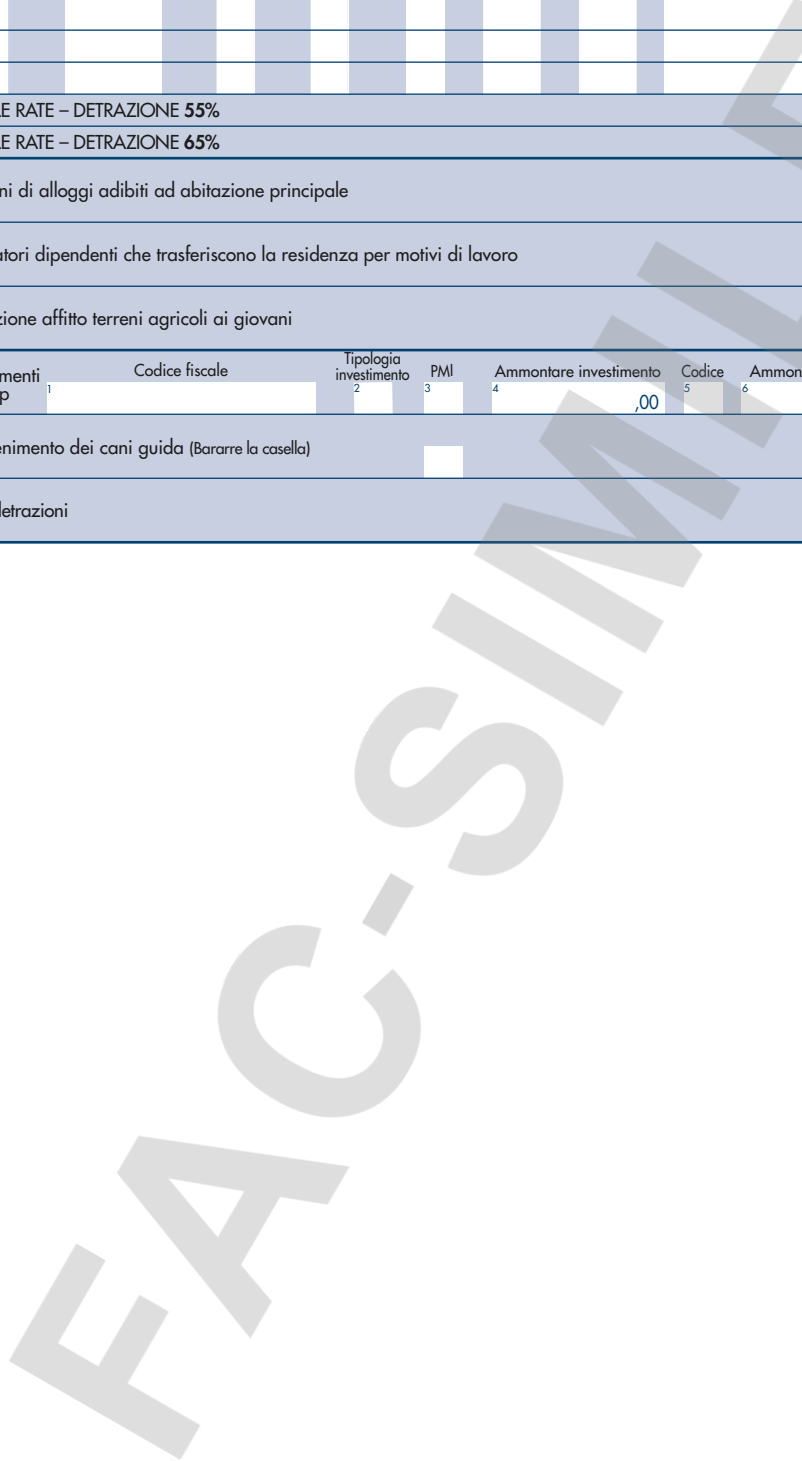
E RATE – DETRAZIONE 55%
E RATE – DETRAZIONE 65%

ni di alloggi adibiti ad abitazione principale

atori dipendenti che trasferiscono la residenza per motivi di lavoro

zione affitto terreni agricoli ai giovani

| menti p | Codice fiscale 1 | Tipologia investimento 2 | PMI 3 | Ammontare investimento 4 ,00 | Codice 5 | Ammon 6 |
|---|---|---|---|---|---|---|

enimento dei cani guida (Bararre la casella)

detrazioni

FAC-SIMI